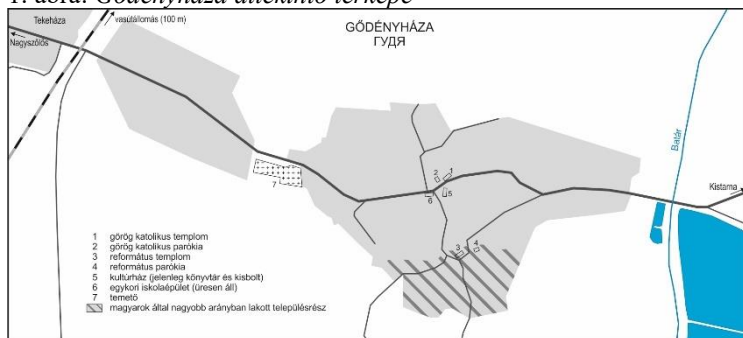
1. ábra: Gödényháza áttekintő térképe

Tekeháza
vasútállomás (100 m)
Nagyszőlős
GŐDÉNYHÁZA
ГУДЯ
Batár
Kistarna
7
2
1
5
6
3
4

1 görög katolikus templom
2 görög katolikus parókia
3 református templom
4 református parókia
5 kultúrház (jelenleg könyvtár és kisbolt)
6 egykori iskolaépület (üresen áll)
7 temető
magyarok által nagyobb arányban lakott településrész